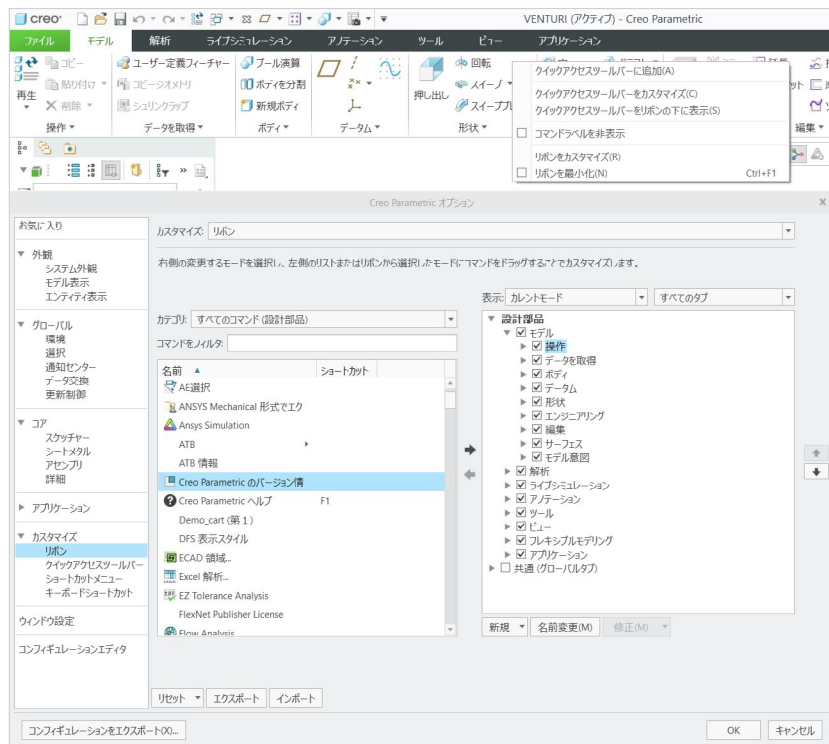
creo VENTURI (アクティブ) - Creo Parametric

ファイル モデル 解析 ライブシミュレーション アノテーション ツール ビュー アプリケーション

再生 コピー 貼り付け 削除 操作 ユーザー定義フィーチャー コピージオメトリ シュリンクラップ データを取得 ブール演算 ボディを分割 新規ボディ ボディ データム 押し出し 回転 スイープ スイープブレ 形状 編集

クイックアクセスツールバーに追加(A)
クイックアクセスツールバーをカスタマイズ(C)
クイックアクセスツールバーをリボンの下に表示(S)
☐ コマンドラベルを非表示
リボンをカスタマイズ(R)
☐ リボンを最小化(N) Ctrl+F1

Creo Parametric オプション

お気に入り
▼ 外観
システム外観
モデル表示
エンティティ表示
▼ グローバル
環境
選択
通知センター
データ交換
更新制御
▼ コア
スケッチャー
シートメタル
アセンブリ
詳細
▶ アプリケーション
▼ カスタマイズ
リボン
クイックアクセスツールバー
ショートカットメニュー
キーボードショートカット
ウィンドウ設定
コンフィギュレーションエディタ

カスタマイズ: リボン

右側の変更するモードを選択し、左側のリストまたはリボンから選択したモードにコマンドをドラッグすることでカスタマイズします。

カテゴリ: すべてのコマンド (設計部品)
コマンドをフィルタ:

| 名前 ▲ | ショートカット |
|---|---|
| AE選択 | |
| ANSYS Mechanical 形式でエク | |
| Ansys Simulation | |
| ATB | |
| ATB 情報 | |
| Creo Parametric のバージョン情 | |
| Creo Parametric ヘルプ | F1 |
| Demo_cart (第 1) | |
| DFS 表示スタイル | |
| ECAD 領域... | |
| Excel 解析... | |
| EZ Tolerance Analysis | |
| FlexNet Publisher License | |
| Flow Analysis | |

表示: カレントモード すべてのタブ

▼ 設計部品
▼ ☑ モデル
▶ ☑ 操作
▶ ☑ データを取得
▶ ☑ ボディ
▶ ☑ データム
▶ ☑ 形状
▶ ☑ エンジニアリング
▶ ☑ 編集
▶ ☑ サーフェス
▶ ☑ モデル意図
▶ ☑ 解析
▶ ☑ ライブシミュレーション
▶ ☑ アノテーション
▶ ☑ ツール
▶ ☑ ビュー
▶ ☑ フレキシブルモデリング
▶ ☑ アプリケーション
▶ ☐ 共通 (グローバルタブ)

新規 名前変更(M) 修正(M)

リセット エクスポート インポート

コンフィギュレーションをエクスポート(X)... OK キャンセル